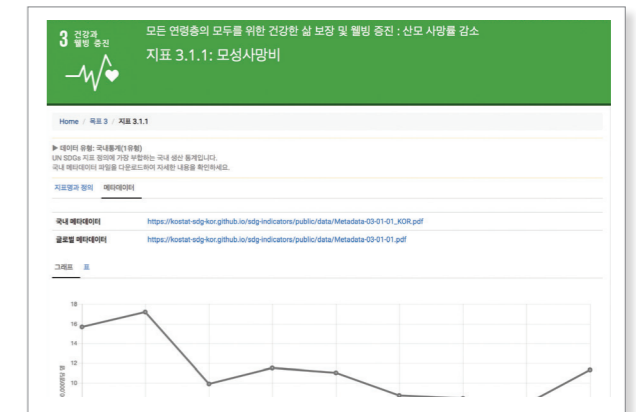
3 건강과 웰빙 증진

모든 연령층의 모두를 위한 건강한 삶 보장 및 웰빙 증진 : 산모 사망률 감소

지표 3.1.1: 모성사망비

Home / 목표 3 / 지표 3.1.1

▶ 데이터 유형: 국내통계(1유형)
UN SDGs 지표 정의에 가장 부합하는 국내 생산 통계입니다.
국내 메타데이터 파일을 다운로드하여 자세한 내용을 확인하세요.

지표명과 정의 메타데이터

| 국내 메타데이터 | https://kostat-sdg-kor.github.io/sdg-indicators/public/data/Metadata-03-01-01_KOR.pdf |
|---|---|
| 글로벌 메타데이터 | https://kostat-sdg-kor.github.io/sdg-indicators/public/data/Metadata-03-01-01.pdf |

그래프 표

18
16
14
12
10
8
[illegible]